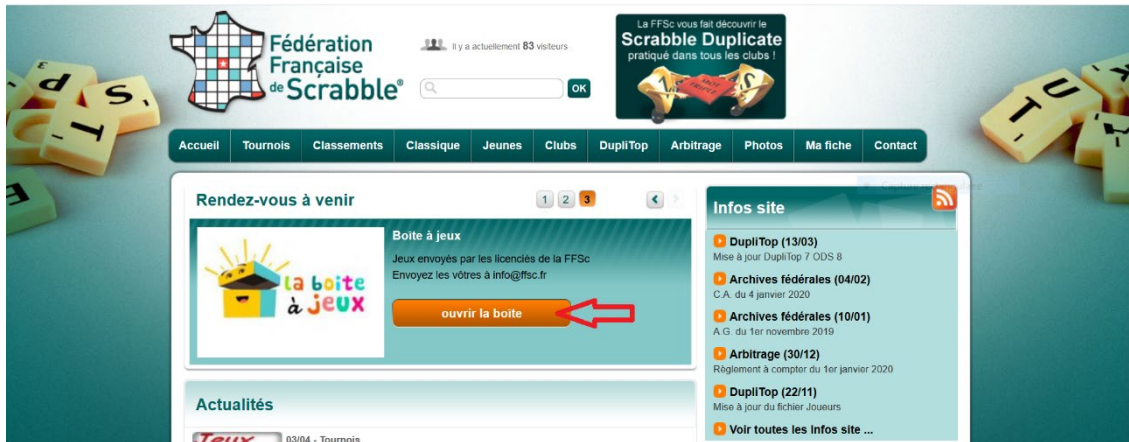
Fédération Française de Scrabble®

Il y a actuellement 83 visiteurs

OK

La FFSc vous fait découvrir le Scrabble Duplicate pratiqué dans tous les clubs !

Accueil | Tournois | Classements | Classique | Jeunes | Clubs | DupliTop | Arbitrage | Photos | Ma fiche | Contact

Rendez-vous à venir

1 2 3

la boite à jeux

Boite à jeux

Jeux envoyés par les licenciés de la FFSc
Envoyez les vôtres à info@ffsc.fr

ouvrir la boite

Infos site

DupliTop (13/03)
Mise à jour DupliTop 7 ODS 8

Archives fédérales (04/02)
C.A. du 4 janvier 2020

Archives fédérales (10/01)
A.G. du 1er novembre 2019

Arbitrage (30/12)
Règlement à compter du 1er janvier 2020

DupliTop (22/11)
Mise à jour du fichier Joueurs

Voir toutes les infos site ...

Actualités

03/04 - Tournois